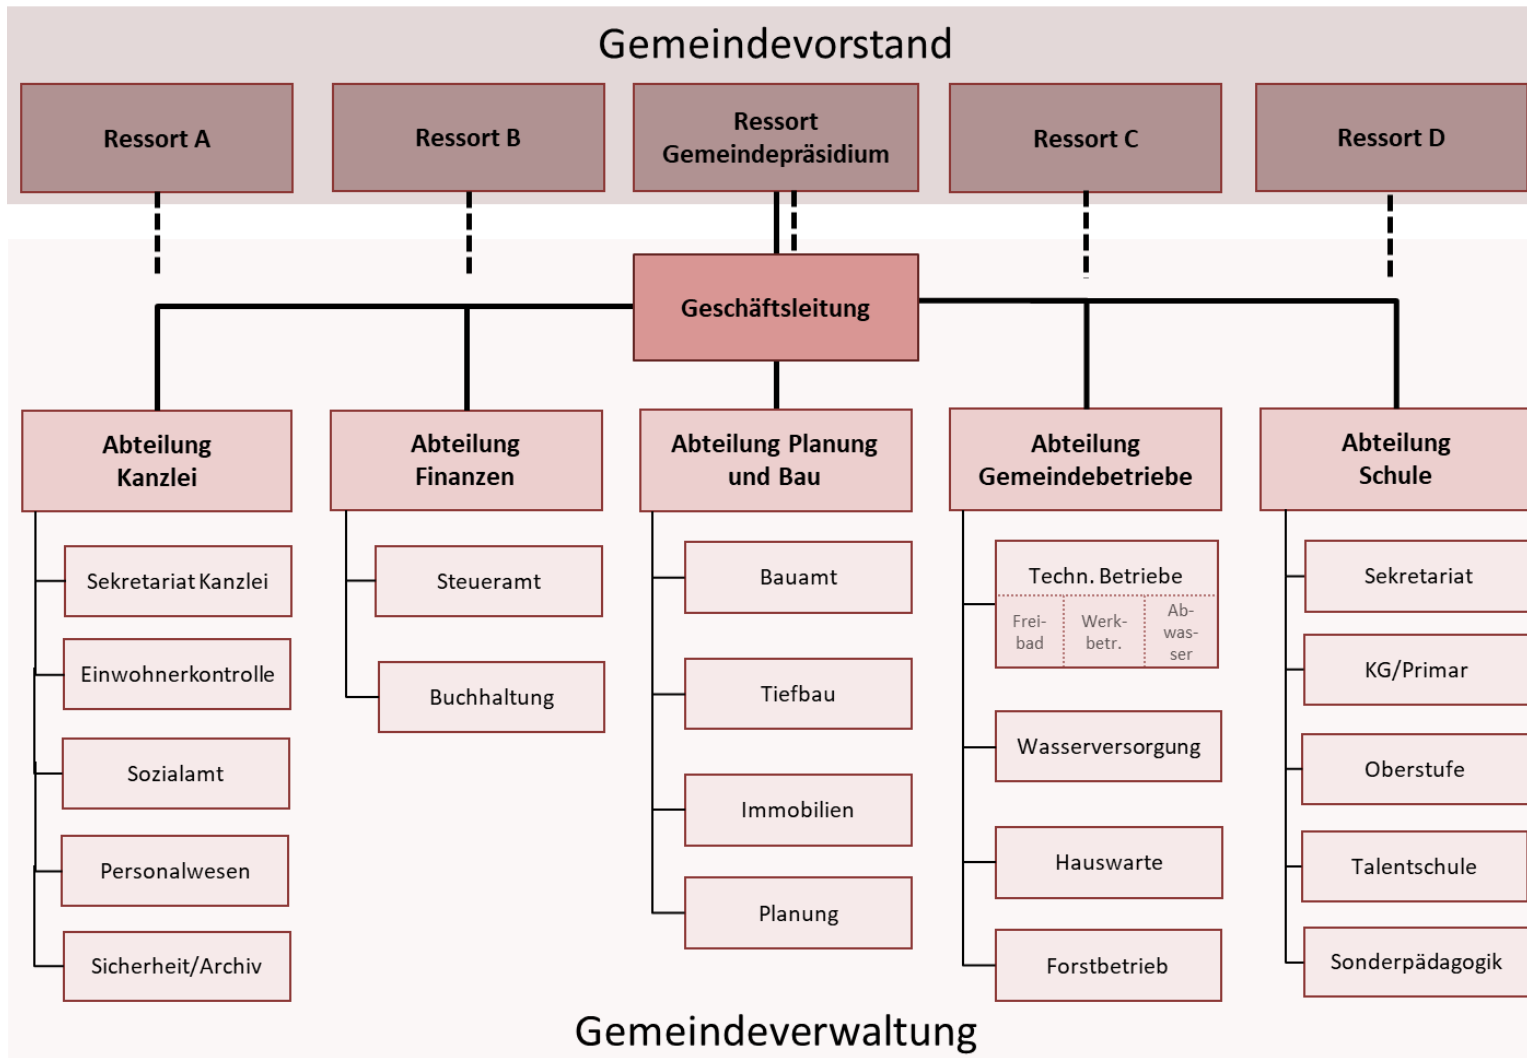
Gemeindevorstand

Ressort A

Ressort B

Ressort Gemeindepräsidium

Ressort C

Ressort D

Geschäftsleitung

Abteilung Kanzlei

Sekretariat Kanzlei

Einwohnerkontrolle

Sozialamt

Personalwesen

Sicherheit/Archiv

Abteilung Finanzen

Steueramt

Buchhaltung

Abteilung Planung und Bau

Bauamt

Tiefbau

Immobilien

Planung

Abteilung Gemeindebetriebe

Techn. Betriebe

Freibad

Werkbetr.

Abwasser

Wasserversorgung

Hauswarte

Forstbetrieb

Abteilung Schule

Sekretariat

KG/Primar

Oberstufe

Talentschule

Sonderpädagogik

Gemeindeverwaltung